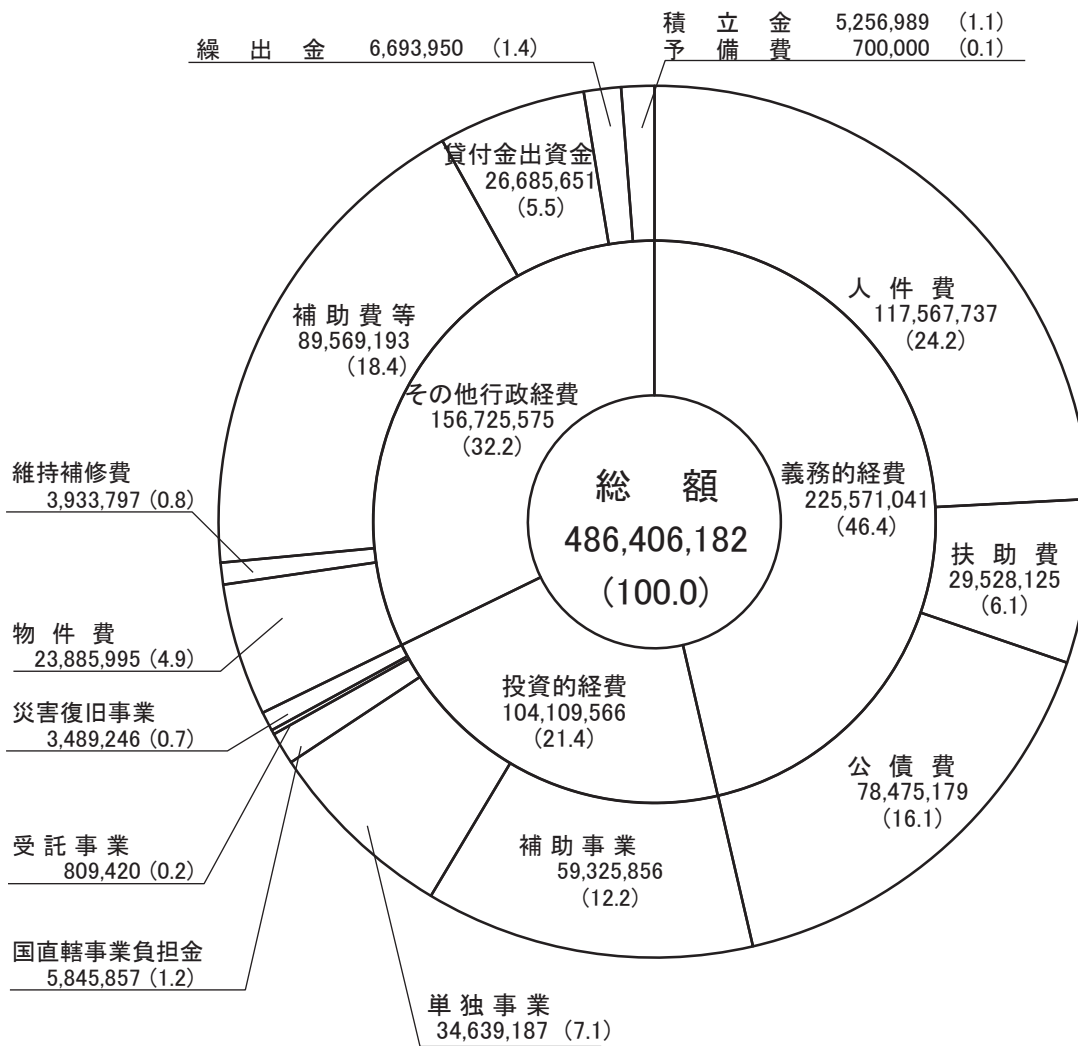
積 立 金 5,256,989 (1.1)
予 備 費 700,000 (0.1)

繰 出 金 6,693,950 (1.4)

貸付金出資金
26,685,651
(5.5)

人 件 費
117,567,737
(24.2)

補 助 費 等
89,569,193
(18.4)

その他行政経費
156,725,575
(32.2)

総 額
486,406,182
(100.0)

義務的経費
225,571,041
(46.4)

扶 助 費
29,528,125
(6.1)

維持補修費
3,933,797 (0.8)

物 件 費
23,885,995 (4.9)

災害復旧事業
3,489,246 (0.7)

投資的経費
104,109,566
(21.4)

公 債 費
78,475,179
(16.1)

受 託 事 業
809,420 (0.2)

補 助 事 業
59,325,856
(12.2)

国直轄事業負担金
5,845,857 (1.2)

単 独 事 業
34,639,187 (7.1)